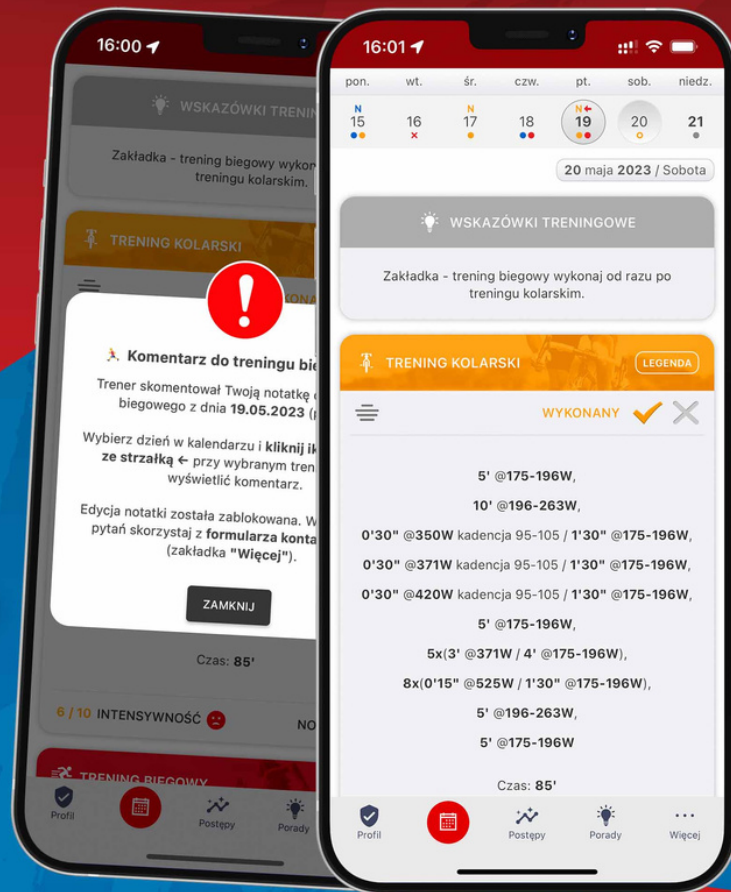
16:00

WSKAZÓWKI TRENIN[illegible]

Zakładka - trening biegowy wykon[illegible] treningu kolarskim.

TRENING KOLARSKI

Komentarz do treningu bie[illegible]

Trener skomentował Twoją notatkę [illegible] biegowego z dnia 19.05.2023 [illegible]

Wybierz dzień w kalendarzu i kliknij ik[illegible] ze strzałką ← przy wybranym tren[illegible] wyświetlić komentarz.

Edycja notatki została zablokowana. W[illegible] pytań skorzystaj z formularza konta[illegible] (zakładka "Więcej").

ZAMKNIJ

Czas: 85'

6 / 10 INTENSYWNOŚĆ

NO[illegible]

TRENING BIEGOWY

Profil

Postępy

Porady

16:01

pon. wt. śr. czw. pt. sob. niedz.

N 15 16 N 17 18 N 19 20 21

20 maja 2023 / Sobota

WSKAZÓWKI TRENINGOWE

Zakładka - trening biegowy wykonaj od razu po treningu kolarskim.

TRENING KOLARSKI

LEGENDA

WYKONANY

5' @175-196W,

10' @196-263W,

0'30" @350W kadencja 95-105 / 1'30" @175-196W,

0'30" @371W kadencja 95-105 / 1'30" @175-196W,

0'30" @420W kadencja 95-105 / 1'30" @175-196W,

5' @175-196W,

5x(3' @371W / 4' @175-196W),

8x(0'15" @525W / 1'30" @175-196W),

5' @196-263W,

5' @175-196W

Czas: 85'

Profil

Postępy

Porady

Więcej